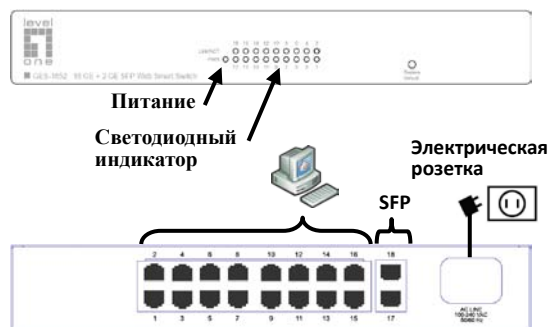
level one

GES-1652 16 GE + 2 GE SFP Web Smart Switch

LINK/ACT
PWR

16 14 12 10 8 6 4 2
17 15 13 11 9 7 5 3 1

System Default

Питание

Светодиодный индикатор

Электрическая розетка

SFP

2 4 6 8 10 12 14 16 18
1 3 5 7 9 11 13 15 17

AC LINE 100-240 VAC 50/60 Hz